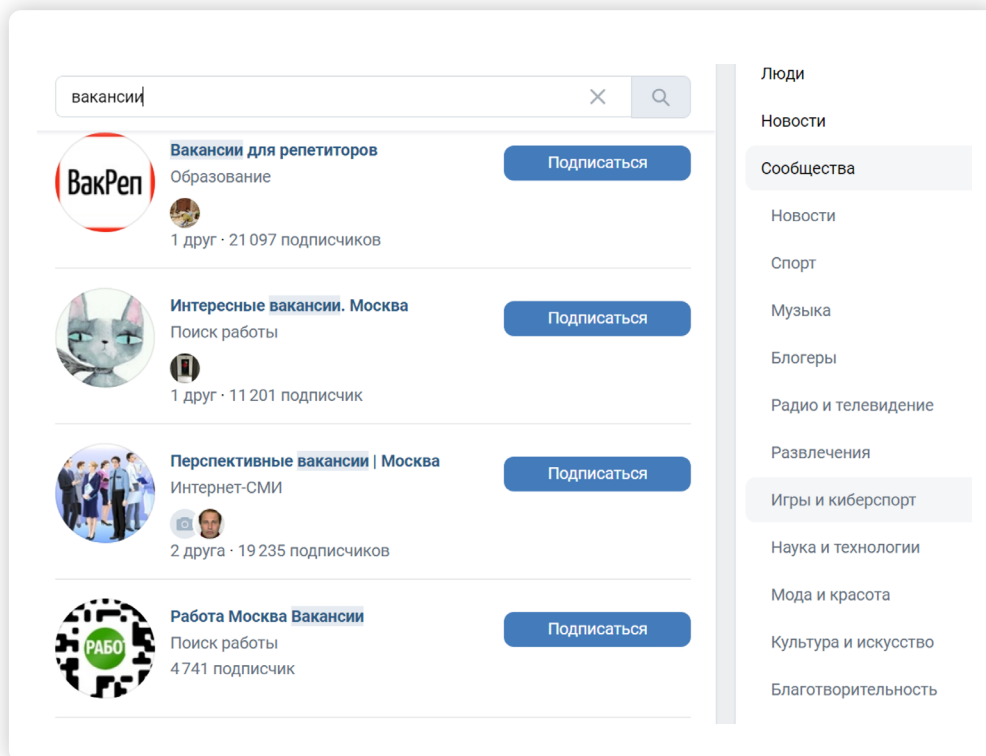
вакансии

ВакРеп

Вакансии для репетиторов
Образование
1 друг · 21 097 подписчиков

Подписаться

Интересные вакансии. Москва
Поиск работы
1 друг · 11 201 подписчик

Подписаться

Перспективные вакансии | Москва
Интернет-СМИ
2 друга · 19 235 подписчиков

Подписаться

РАБОТ

Работа Москва Вакансии
Поиск работы
4 741 подписчик

Подписаться

Люди
Новости
Сообщества
Новости
Спорт
Музыка
Блогеры
Радио и телевидение
Развлечения
Игры и киберспорт
Наука и технологии
Мода и красота
Культура и искусство
Благотворительность